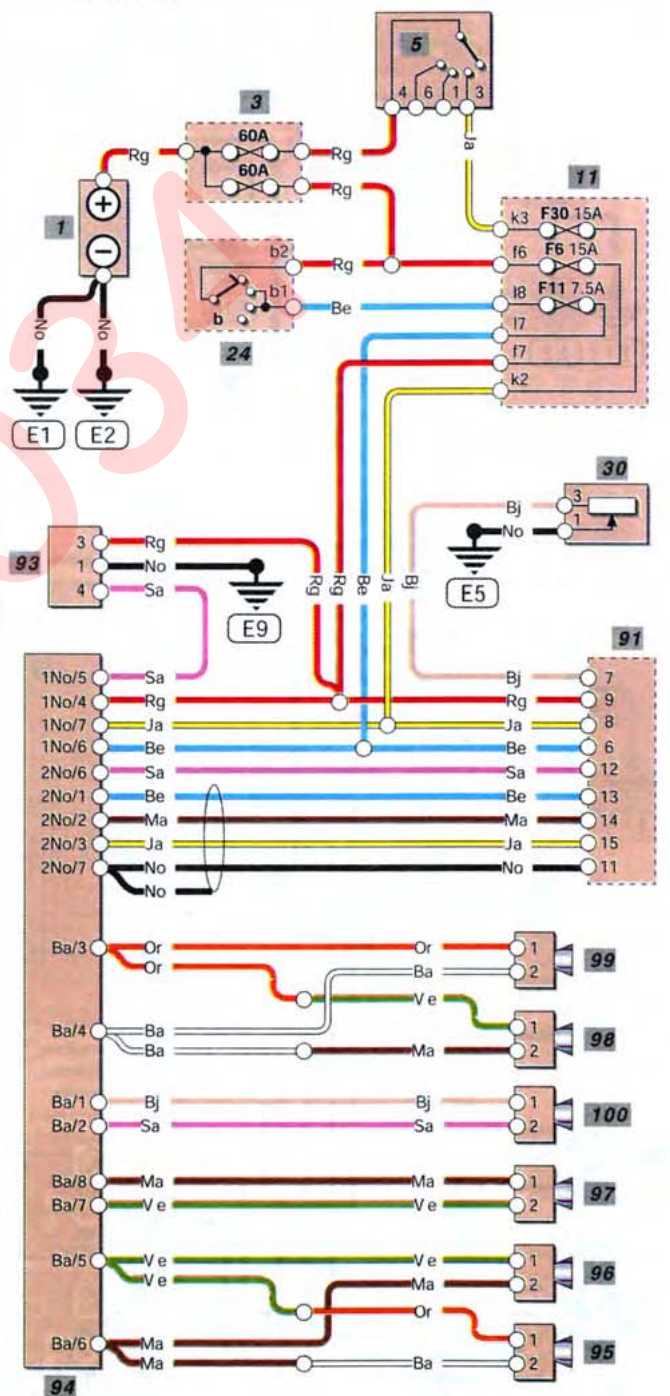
5
4 6 1 3
3
60A
60A
Rg
Rg
Rg
Ja
11
k3 F30 15A
f6 F6 15A
l8 F11 7.5A
l7
f7
k2
1
No
No
E1
E2
24
b2
b1
b
Rg
Be
30
3
1
Bj
No
E5
93
3 Rg
1 No
4 Sa
E9
Rg Rg Be Ja Bj
91
1No/5 Sa Bj 7
1No/4 Rg Rg 9
1No/7 Ja Ja 8
1No/6 Be Be 6
2No/6 Sa Sa 12
2No/1 Be Be 13
2No/2 Ma Ma 14
2No/3 Ja Ja 15
2No/7 No No 11
No
Ba/3 Or Or 1
Or Ba 2
99
Ve
Ba/4 Ba 1
Ba Ma 2
98
Ba/1 Bj Bj 1
Ba/2 Sa Sa 2
100
Ba/8 Ma Ma 1
Ba/7 Ve Ve 2
97
Ba/5 Ve Ve 1
Ve Ma 2
96
Or 1
Ba/6 Ma
Ma Ba 2
95
94